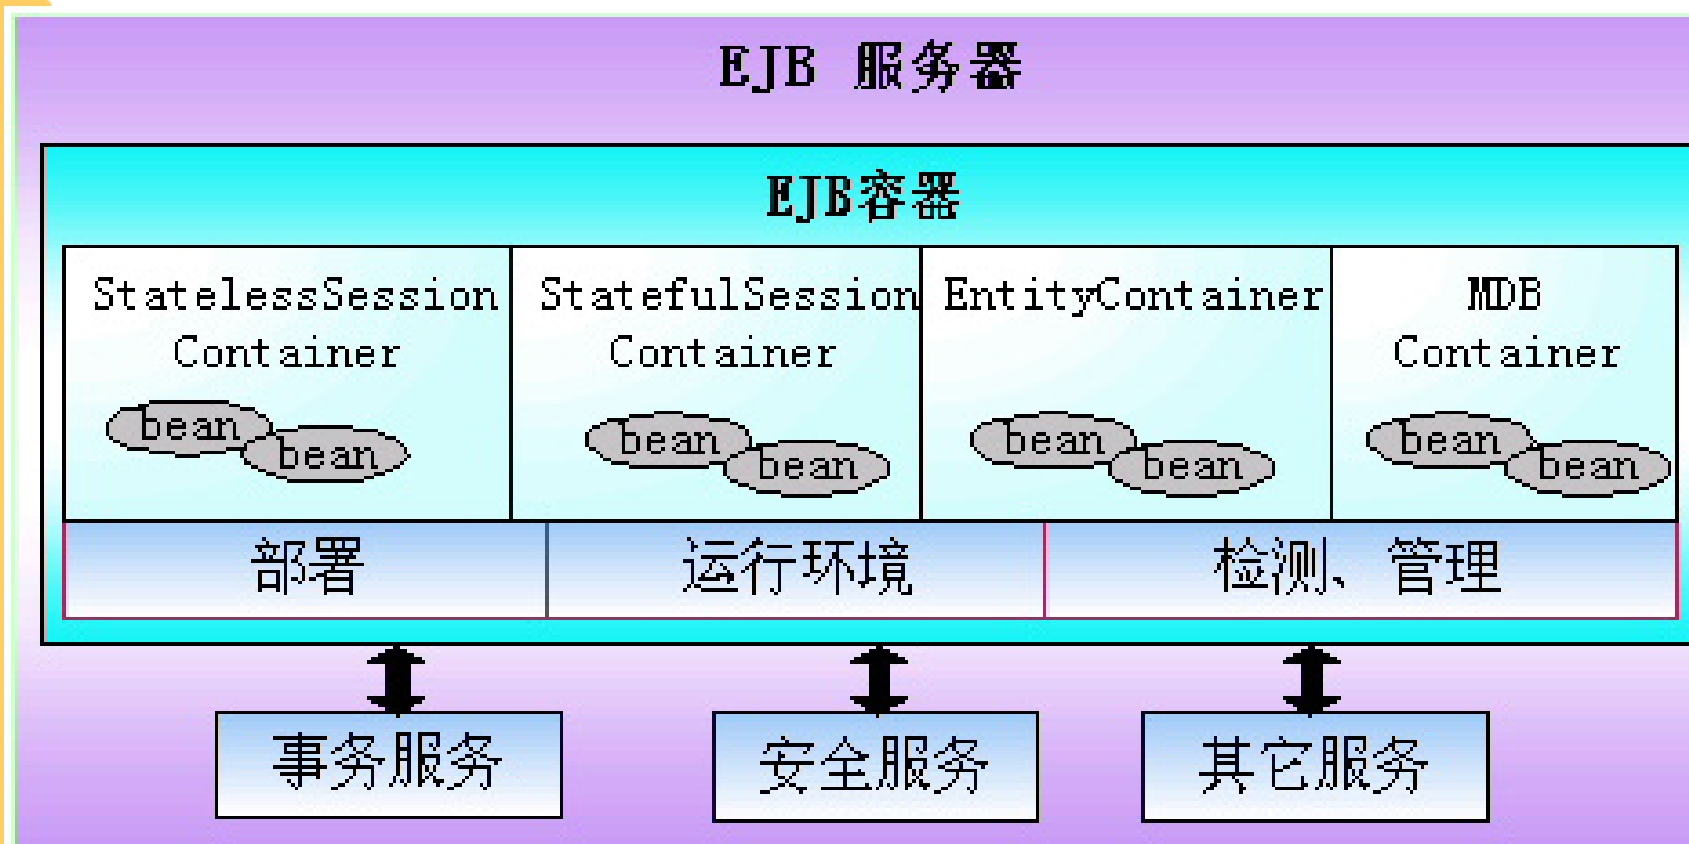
EJB 服务器

EJB容器

StatelessSession Container

bean bean

StatefulSession Container

bean bean

EntityContainer

bean bean

MDB Container

bean bean

部署

运行环境

检测、管理

事务服务

安全服务

其它服务